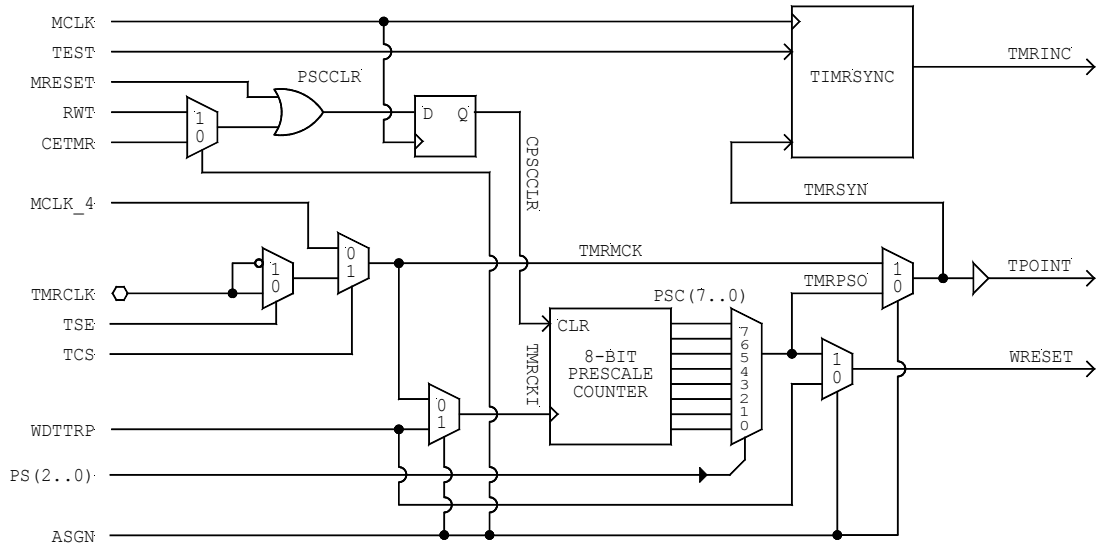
MCLK
TEST
MRESET
RWT
CETMR
PSCCLR
D Q
TIMRSYNC
TMRINC
CPSCCLR
TMRSYN
MCLK_4
1
0
0
1
TMRMCK
1
0
TPOINT
TMRCLK
1
0
TSE
TCS
TMRPSO
PSC(7..0)
CLR
8-BIT
PRESCALE
COUNTER
7
6
5
4
3
2
1
0
TMRCKI
1
0
WRESET
WDTTRP
0
1
PS(2..0)
ASGN